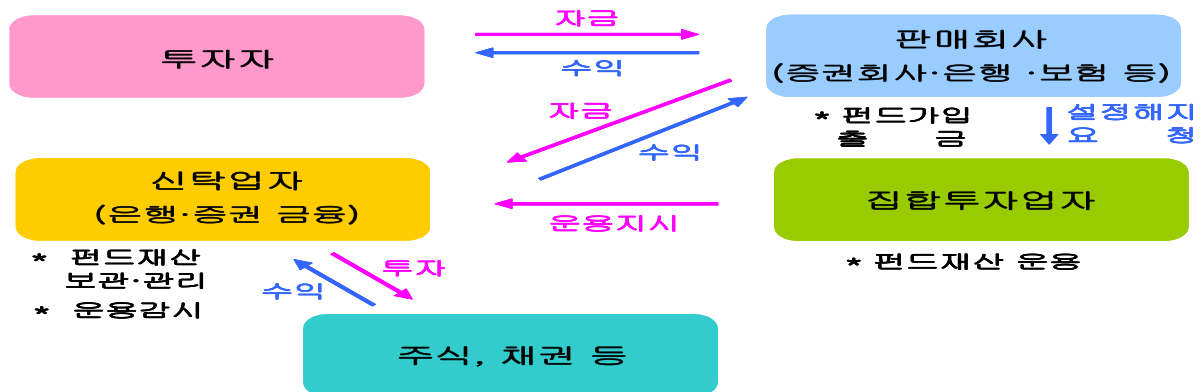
투자자

자금

수익

판매회사
(증권회사·은행 ·보험 등)

자금

수익

* 펀드가입
출 금

설정해지
요 청

신탁업자
(은행·증권 금융)

운용지시

집합투자업자

* 펀드재산
보관·관리
* 운용감시

투자

수익

* 펀드재산 운용

주식, 채권 등